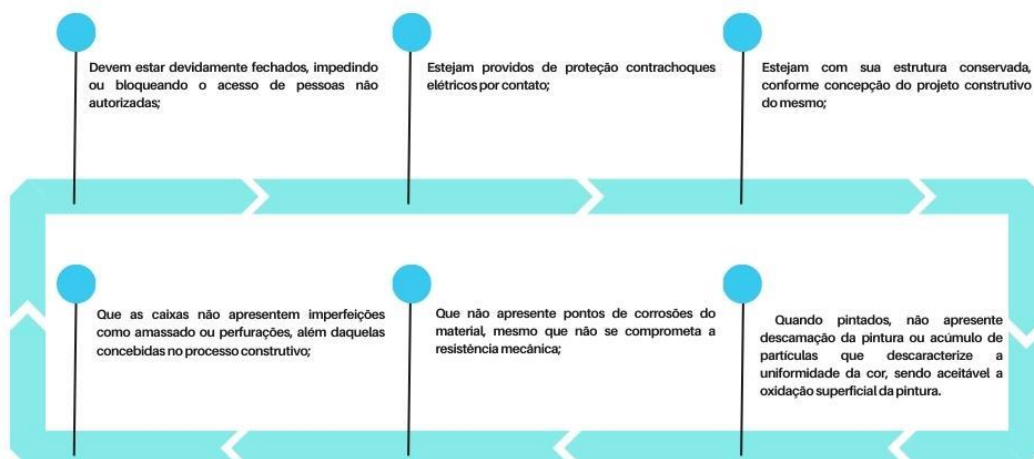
Devem estar devidamente fechados, impedindo ou bloqueando o acesso de pessoas não autorizadas;

Estejam providos de proteção contrachoques elétricos por contato;

Estejam com sua estrutura conservada, conforme concepção do projeto construtivo do mesmo;

Que as caixas não apresentem imperfeições como amassado ou perfurações, além daquelas concebidas no processo construtivo;

Que não apresente pontos de corrosões do material, mesmo que não se comprometa a resistência mecânica;

Quando pintados, não apresente descamação da pintura ou acúmulo de partículas que descaracterize a uniformidade da cor, sendo aceitável a oxidação superficial da pintura.